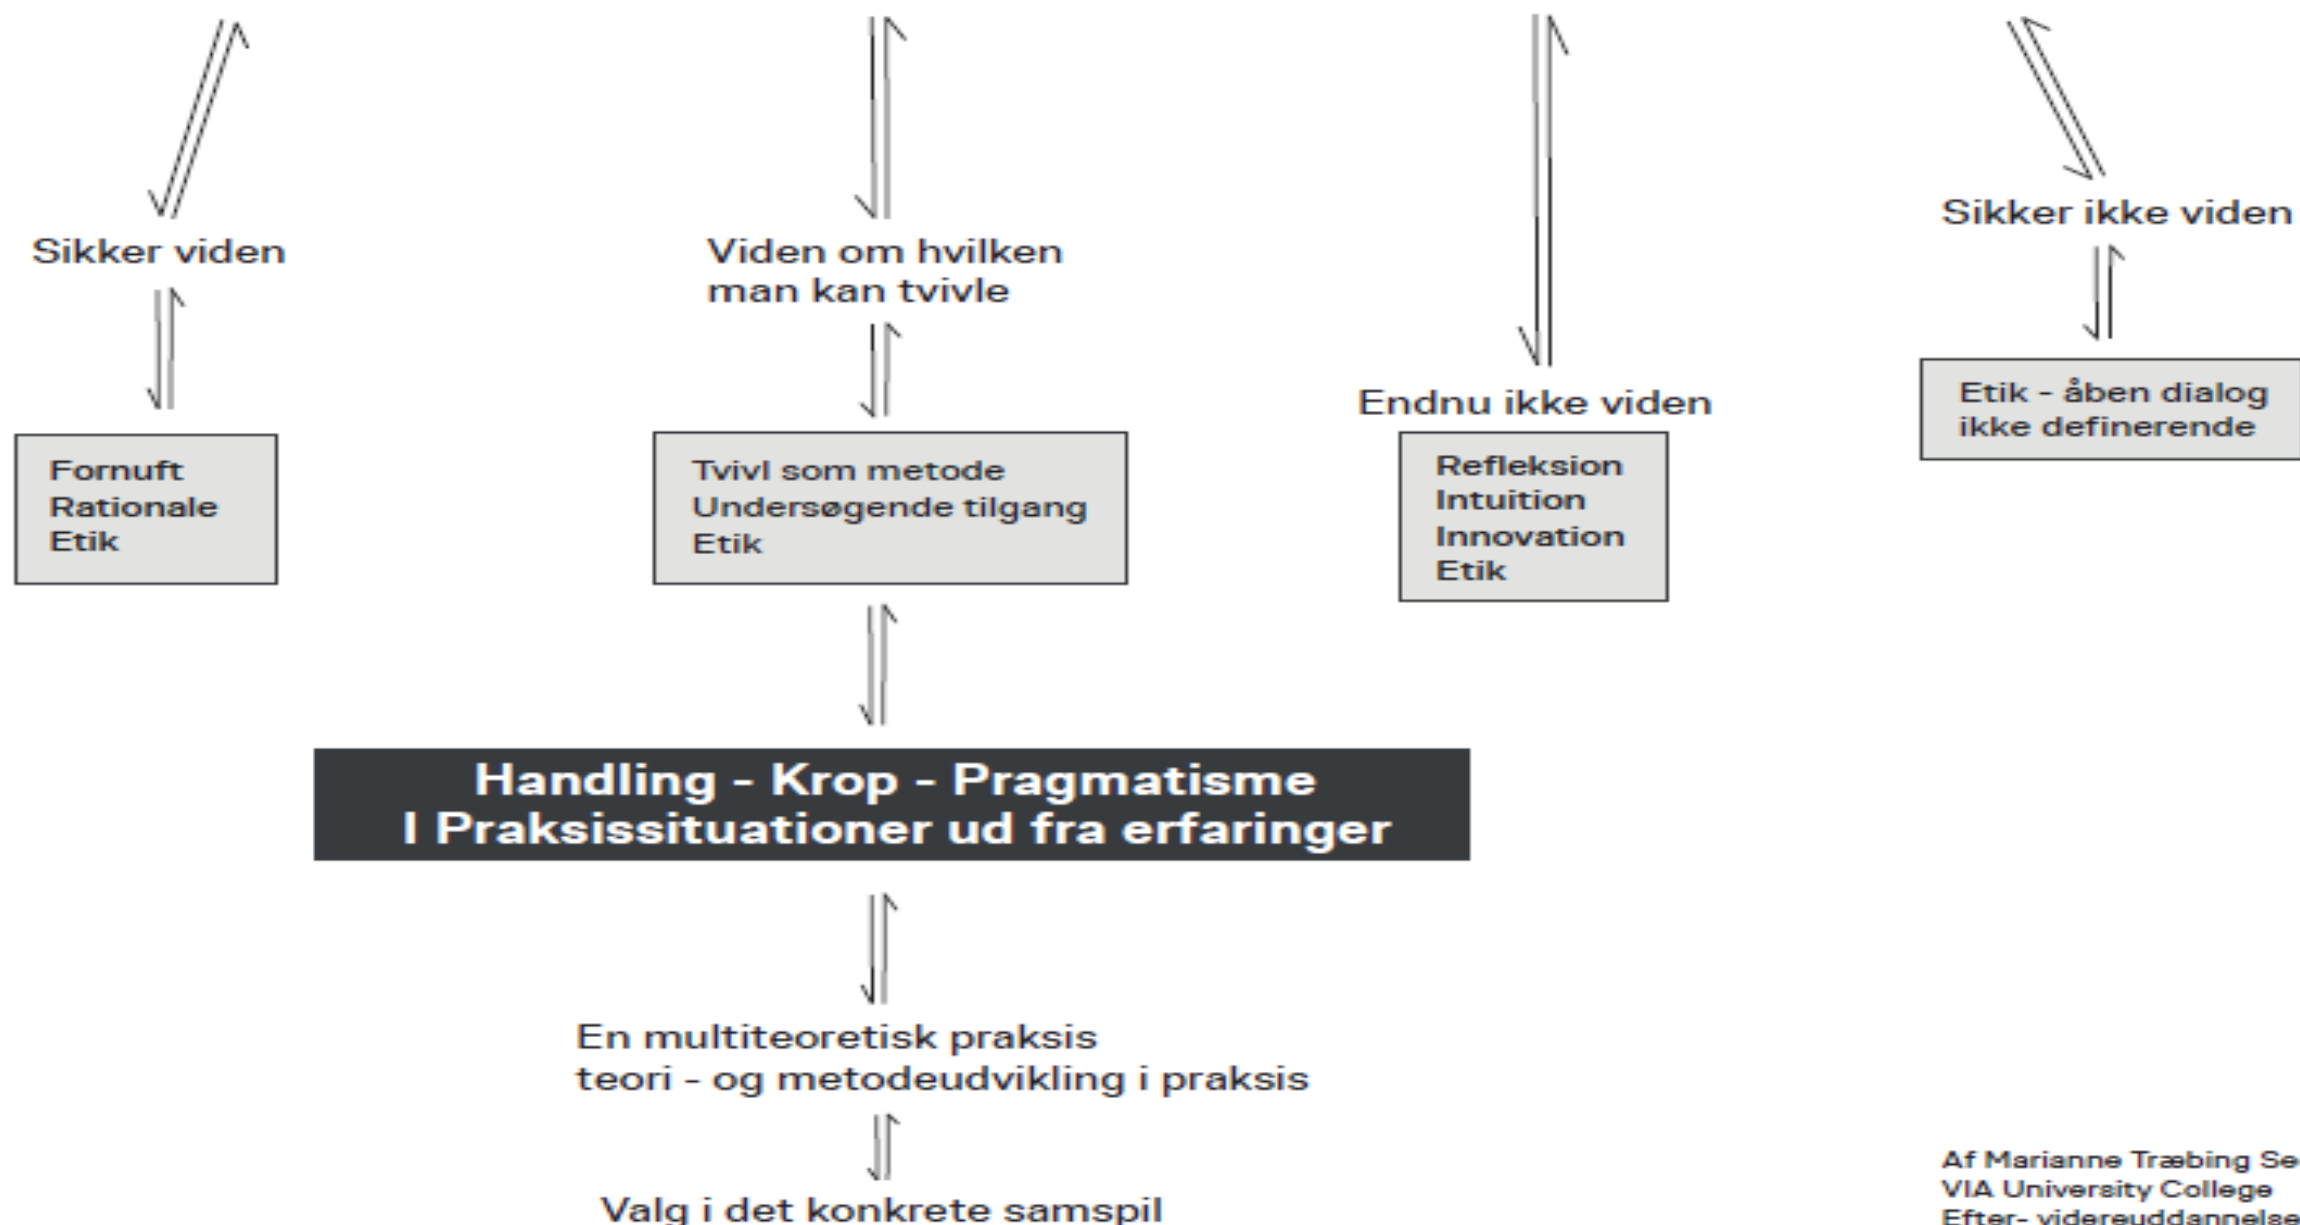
Sikker viden

Fornuft
Rationale
Etik

Viden om hvilken man kan tvivle

Tvivl som metode
Undersøgende tilgang
Etik

Endnu ikke viden

Refleksion
Intuition
Innovation
Etik

Sikker ikke viden

Etik - åben dialog
ikke definerende

Handling - Krop - Pragmatisme
I Praksissituationer ud fra erfaringer

En multiteoretisk praksis
teori - og metodeudvikling i praksis

Valg i det konkrete samspil

Af Marianne Træbing Se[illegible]
VIA University College
Efter- videreuddannelse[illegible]